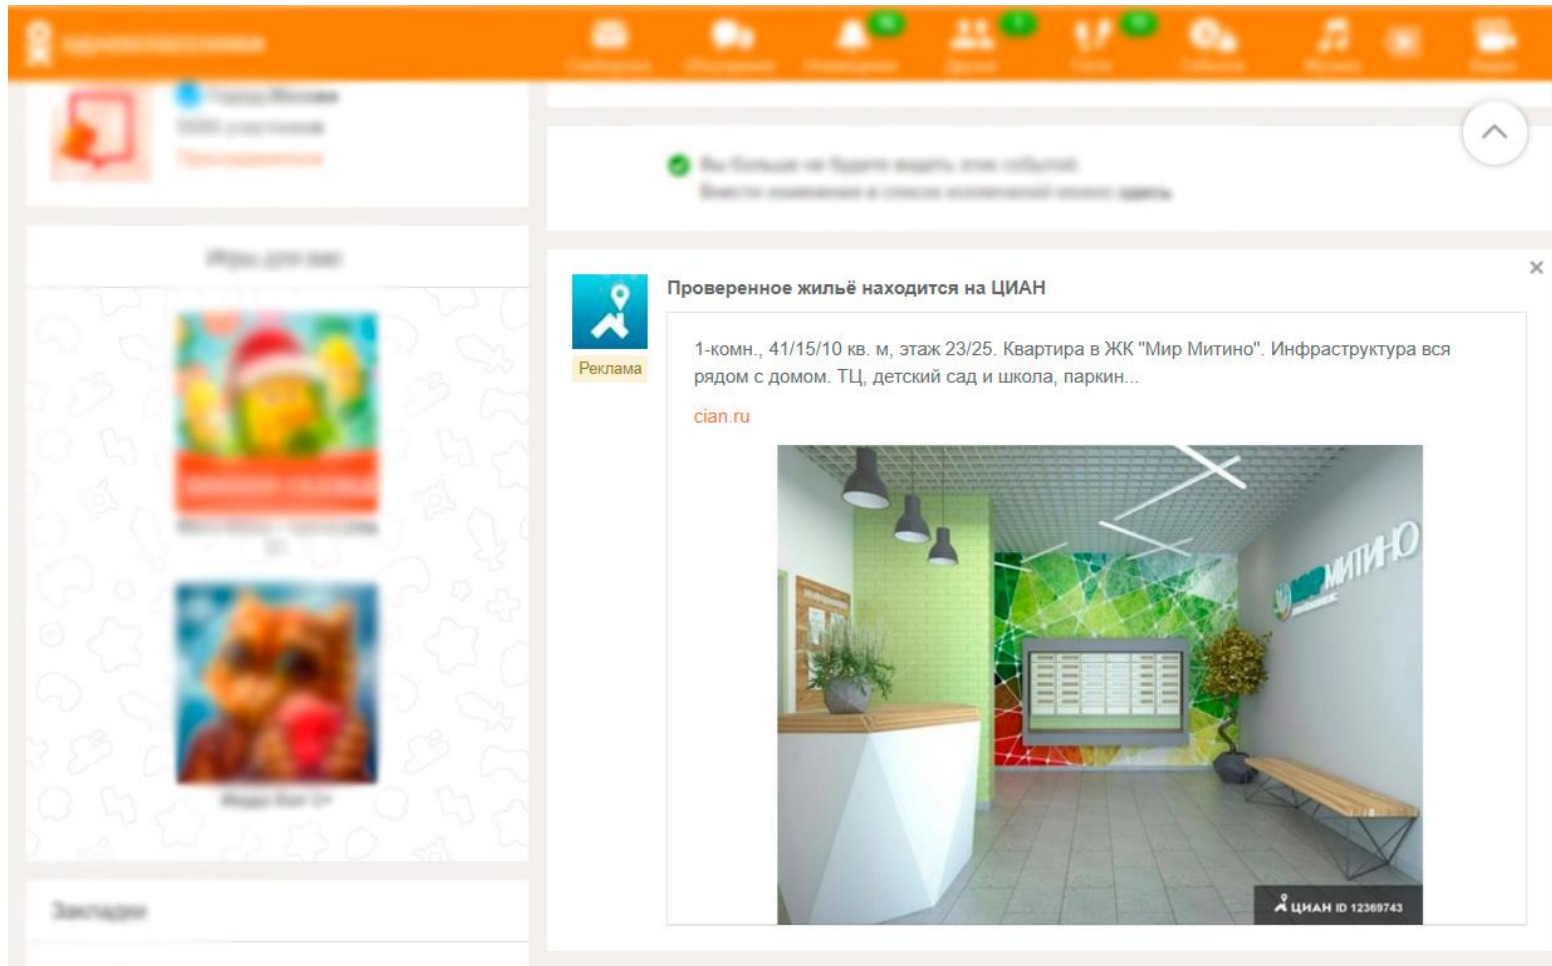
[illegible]

Проверенное жильё находится на ЦИАН

Реклама

1-комн., 41/15/10 кв. м, этаж 23/25. Квартира в ЖК "Мир Митино". Инфраструктура вся рядом с домом. ТЦ, детский сад и школа, паркин...

cian.ru

МИРМИТИНО

ЦИАН ID 12369743

×